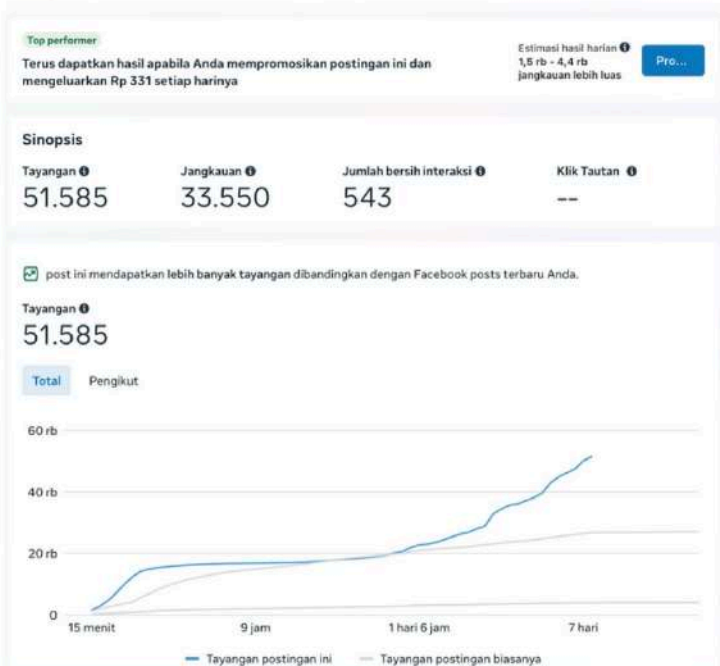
Top performer

Terus dapatkan hasil apabila Anda mempromosikan postingan ini dan mengeluarkan Rp 331 setiap harinya

Estimasi hasil harian
1,5 rb - 4,4 rb jangkauan lebih luas

Pro...

Sinopsis

| Tayangan | Jangkauan | Jumlah bersih interaksi | Klik Tautan |
|---|---|---|---|
| 51.585 | 33.550 | 543 | -- |

post ini mendapatkan lebih banyak tayangan dibandingkan dengan Facebook posts terbaru Anda.

Tayangan
51.585

Total Pengikut

60 rb
40 rb
20 rb
0
15 menit 9 jam 1 hari 6 jam 7 hari

Tayangan postingan ini
Tayangan postingan biasanya